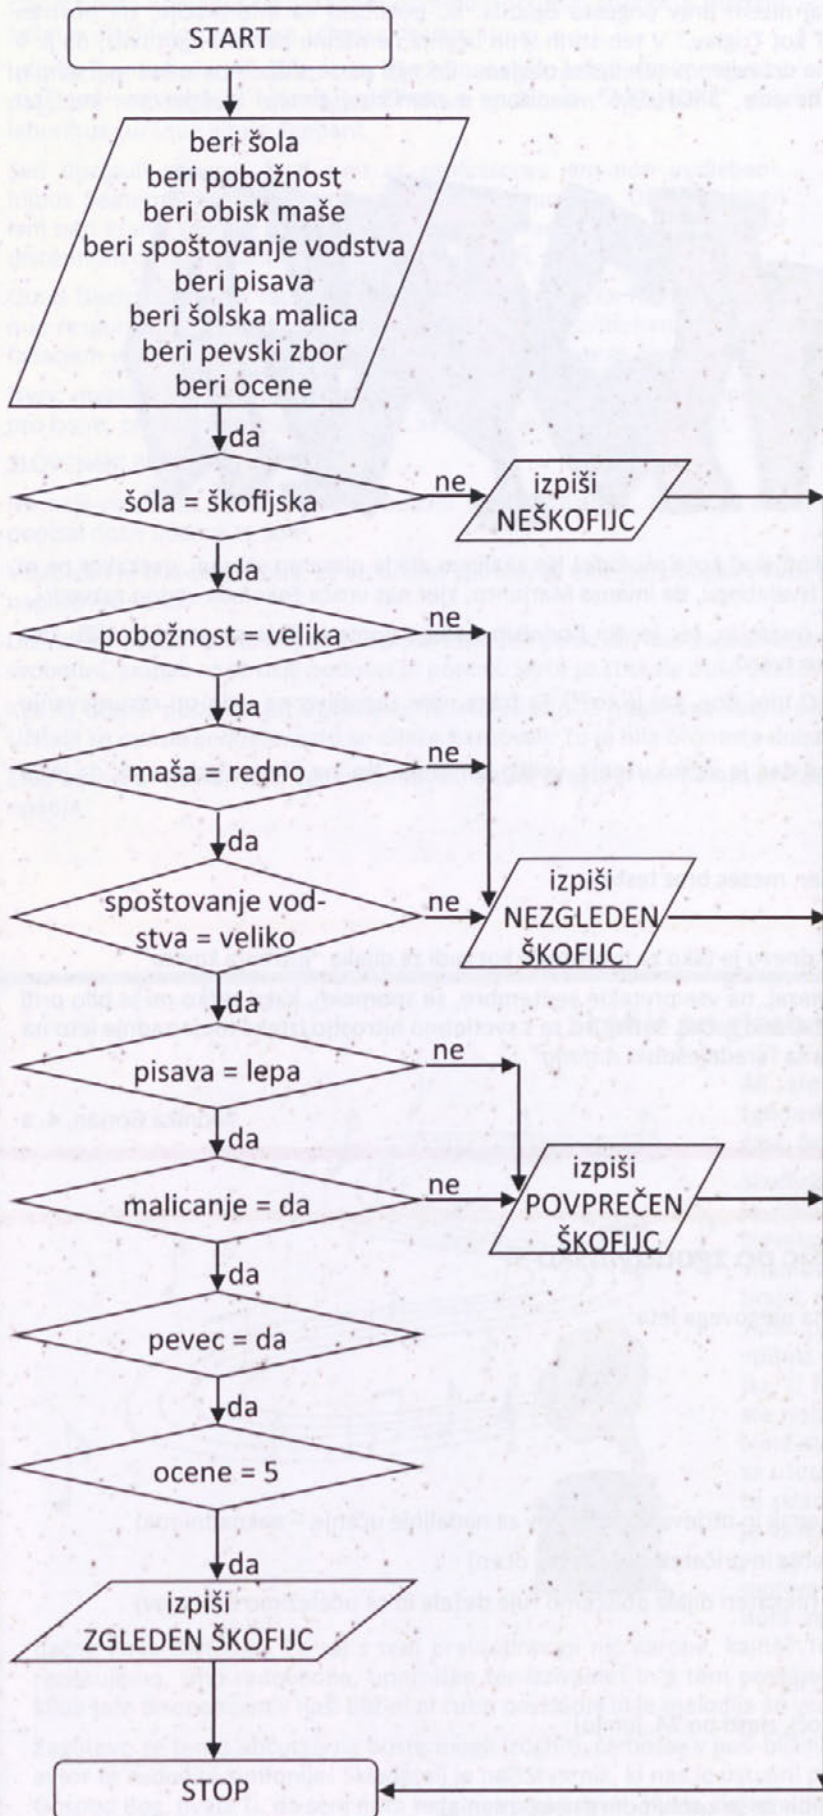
START

beri šola
beri pobožnost
beri obisk maše
beri spoštovanje vodstva
beri pisava
beri šolska malica
beri pevski zbor
beri ocene

da

šola = škofijska

ne

izpiši NEŠKOFIJC

da

pobožnost = velika

ne

da

maša = redno

ne

da

spoštovanje vodstva = veliko

ne

izpiši NEZGLEDEN ŠKOFIJC

da

pisava = lepa

ne

da

malicanje = da

ne

izpiši POVPREČEN ŠKOFIJC

da

pevec = da

da

ocene = 5

da

izpiši ZGLEDEN ŠKOFIJC

STOP